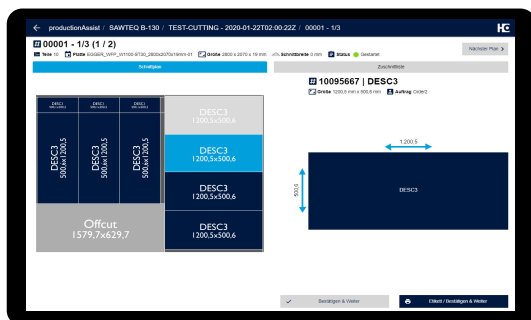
← productionAssist / SAWTEQ B-130 / TEST-CUTTING - 2020-01-22T02:00:22Z / 00001 - 1/3

HG

00001 - 1/3 (1 / 2)

Teile 10 Platte EGGER_W_W1100-ST30_2800x2070x19mm-01 Größe 2800 x 2070 x 19 mm Schnittbreite 0 mm Status Gestartet

Nächster Plan >

Schnittplan

Zuschnittteile

DESC1
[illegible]

DESC1
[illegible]

DESC1
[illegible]

DESC3
500,4x1200,5

DESC3
500,4x1200,5

DESC3
500,4x1200,5

DESC3
1200,5x500,6

DESC3
1200,5x500,6

DESC3
1200,5x500,6

DESC3
1200,5x500,6

Offcut
1579,7x629,7

10095667 | DESC3

Größe 1200,5 mm x 500,6 mm Auftrag Order2

1.200,5

500,6

DESC3

Bestätigen & Weiter

Etikett / Bestätigen & Weiter